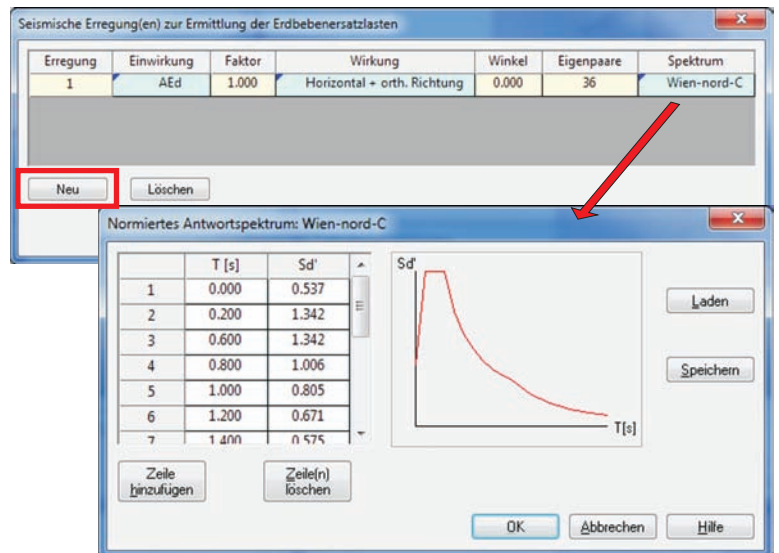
Seismische Erregung(en) zur Ermittlung der Erdbebenersatzlasten

| Erregung | Einwirkung | Faktor | Wirkung | Winkel | Eigenpaare | Spektrum |
|---|---|---|---|---|---|---|
| 1 | AEd | 1.000 | Horizontal + orth. Richtung | 0.000 | 36 | Wien-nord-C |

Neu
Löschen

Normiertes Antwortspektrum: Wien-nord-C

|  | T [s] | Sd' |
|---|---|---|
| 1 | 0.000 | 0.537 |
| 2 | 0.200 | 1.342 |
| 3 | 0.600 | 1.342 |
| 4 | 0.800 | 1.006 |
| 5 | 1.000 | 0.805 |
| 6 | 1.200 | 0.671 |
| 7 | 1.400 | 0.575 |

Sd'
T[s]

Laden
Speichern

Zeile hinzufügen
Zeile(n) löschen

OK
Abbrechen
Hilfe